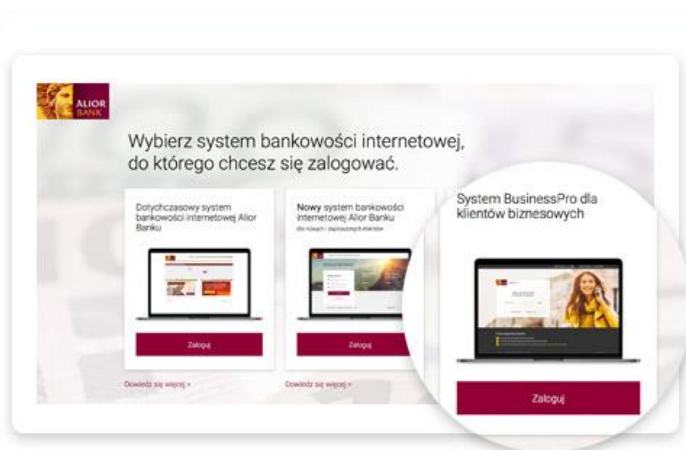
ALIOR BANK

Wybierz system bankowości internetowej, do którego chcesz się zalogować.

Dotychczasowy system bankowości internetowej Alior Banku

Zaloguj

Dowiedz się więcej »

Nowy system bankowości internetowej Alior Banku

dla nowych i zaproszonych klientów

Zaloguj

Dowiedz się więcej »

System BusinessPro dla klientów biznesowych

Zaloguj